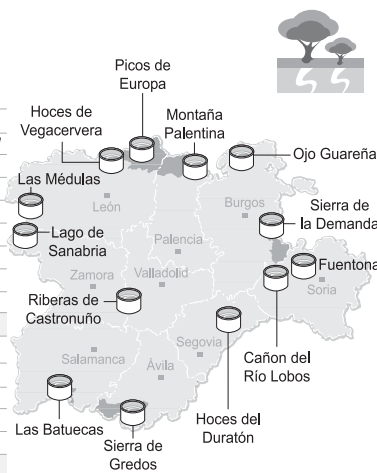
Picos de Europa

Hoces de Vegacervera

Montaña Palentina

Ojo Guareña

Las Médulas

León

Burgos

Sierra de la Demanda

Lago de Sanabria

Palencia

Fuentona

Zamora

Valladolid

Soria

Riberas de Castronuño

Segovia

Salamanca

Ávila

Cañón del Río Lobos

Las Batuecas

Sierra de Gredos

Hoces del Duratón